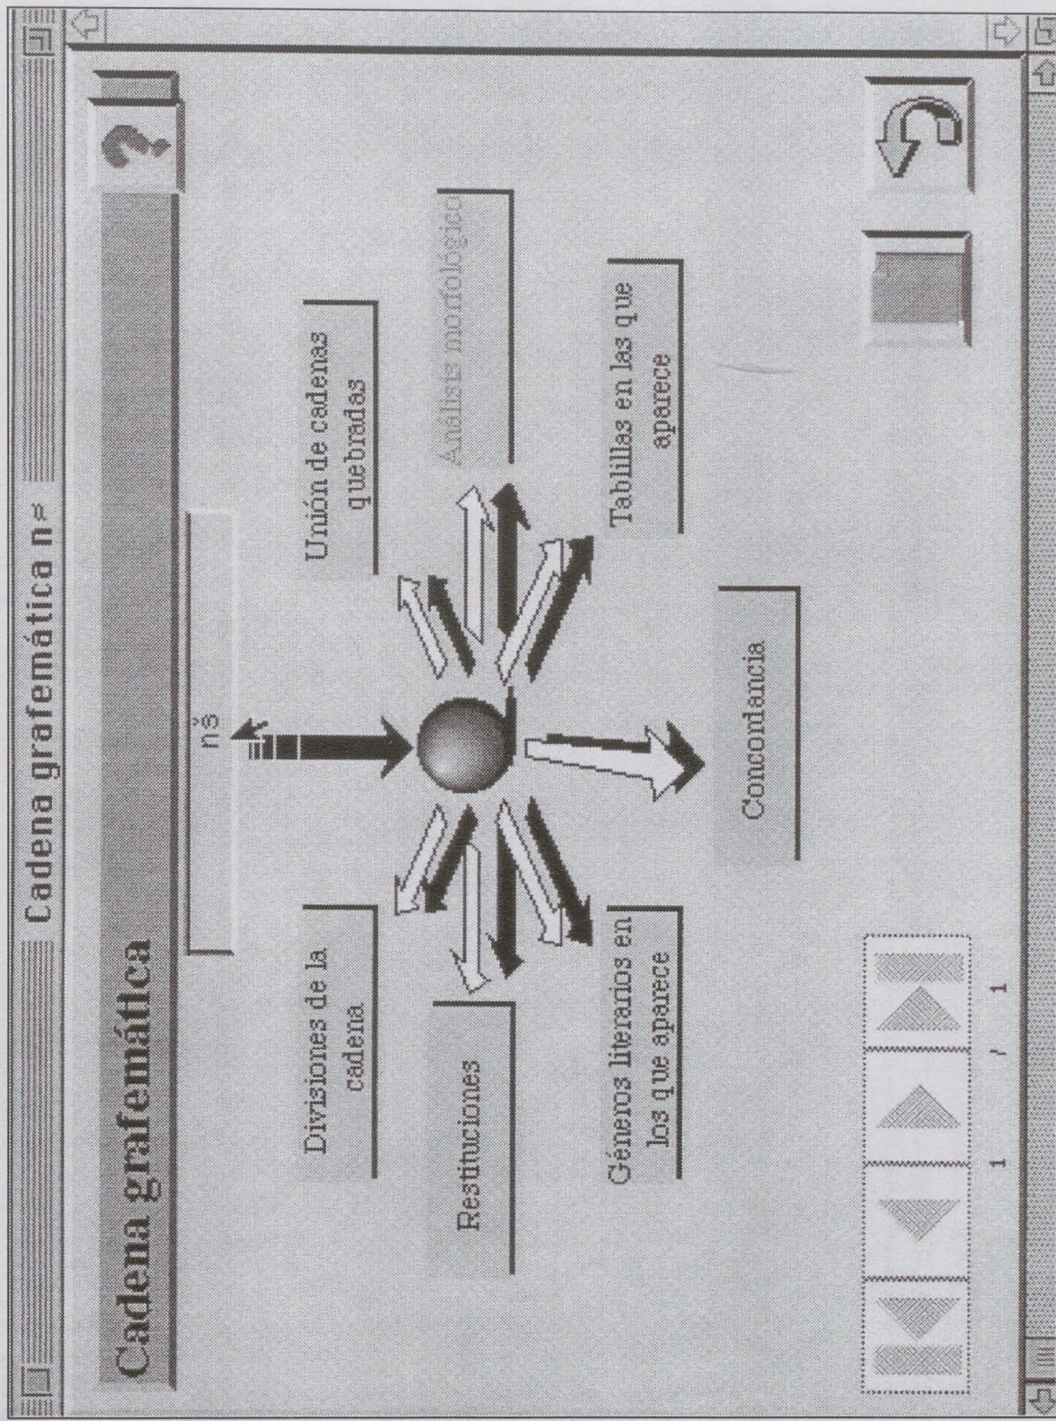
Cadena grafemática nº

Cadena grafemática

nº

Divisiones de la cadena

Unión de cadenas quebradas

Restituciones

Análisis morfológico

Géneros literarios en los que aparece

Tablillas en las que aparece

Concordancia

1 / 1